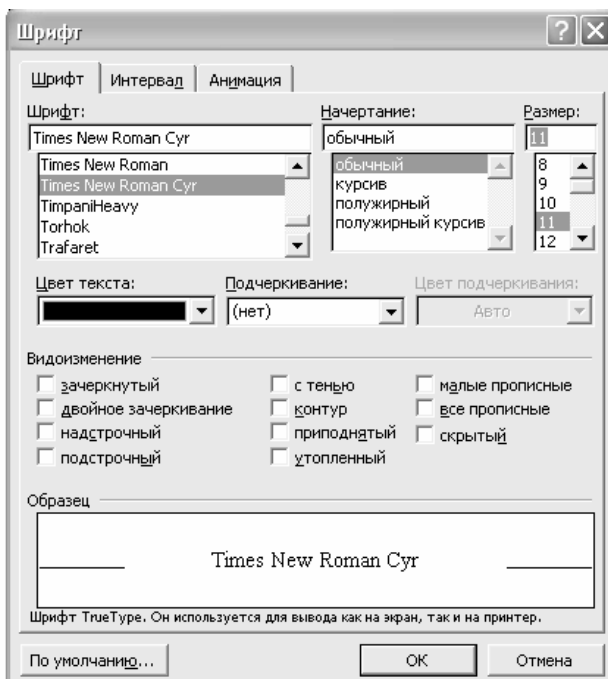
Шрифт

Шрифт | Интервал | Анимация

Шрифт:
Times New Roman Cyr
Times New Roman
Times New Roman Cyr
TimpaniHeavy
Torhok
Trafaret

Начертание:
обычный
обычный
курсив
полужирный
полужирный курсив

Размер:
11
8
9
10
11
12

Цвет текста:

Подчеркивание:
(нет)

Цвет подчеркивания:
Авто

Видоизменение
зачеркнутый
двойное зачеркивание
надстрочный
подстрочный
с тенью
контур
приподнятый
утопленный
малые прописные
все прописные
скрытый

Образец
Times New Roman Cyr

Шрифт TrueType. Он используется для вывода как на экран, так и на принтер.

По умолчанию...
ОК
Отмена